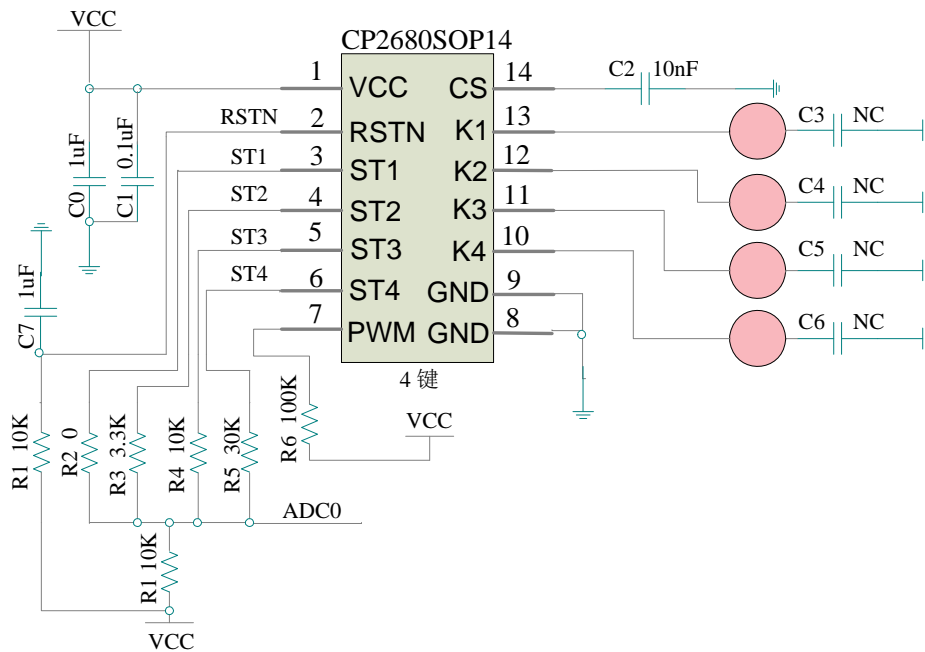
VCC

CP2680SOP14

C0 1uF
C1 0.1uF

RSTN
ST1
ST2
ST3
ST4

1 VCC
2 RSTN
3 ST1
4 ST2
5 ST3
6 ST4
7 PWM

CS 14
K1 13
K2 12
K3 11
K4 10
GND 9
GND 8

4 键

C2 10nF
C3 NC
C4 NC
C5 NC
C6 NC

C7 1uF

R6 100K
VCC

R1 10K
R2 0
R3 3.3K
R4 10K
R5 30K
ADC0

R1 10K
VCC